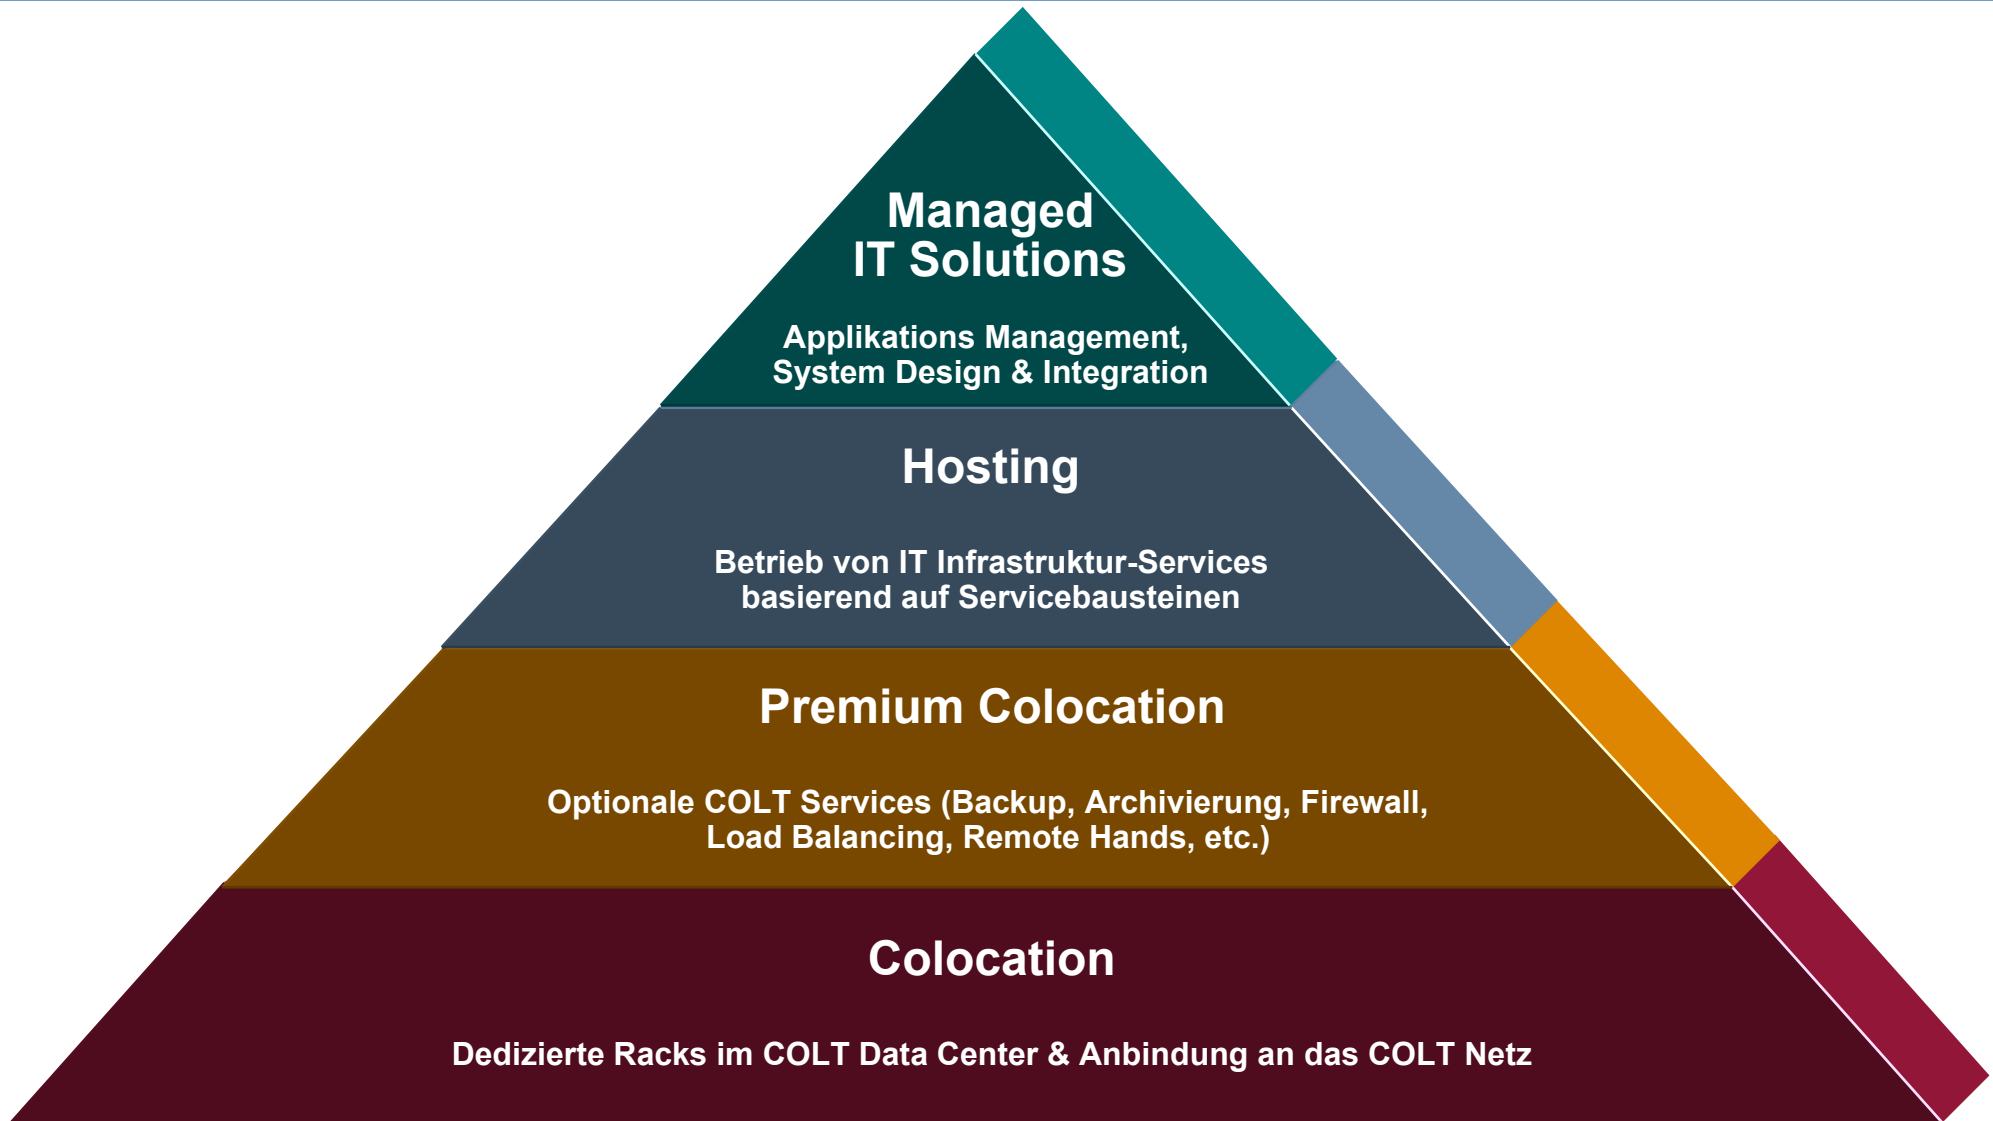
Managed
IT Solutions

Applikations Management,
System Design & Integration

Hosting

Betrieb von IT Infrastruktur-Services
basierend auf Servicebausteinen

Premium Colocation

Optionale COLT Services (Backup, Archivierung, Firewall,
Load Balancing, Remote Hands, etc.)

Colocation

Dedizierte Racks im COLT Data Center & Anbindung an das COLT Netz